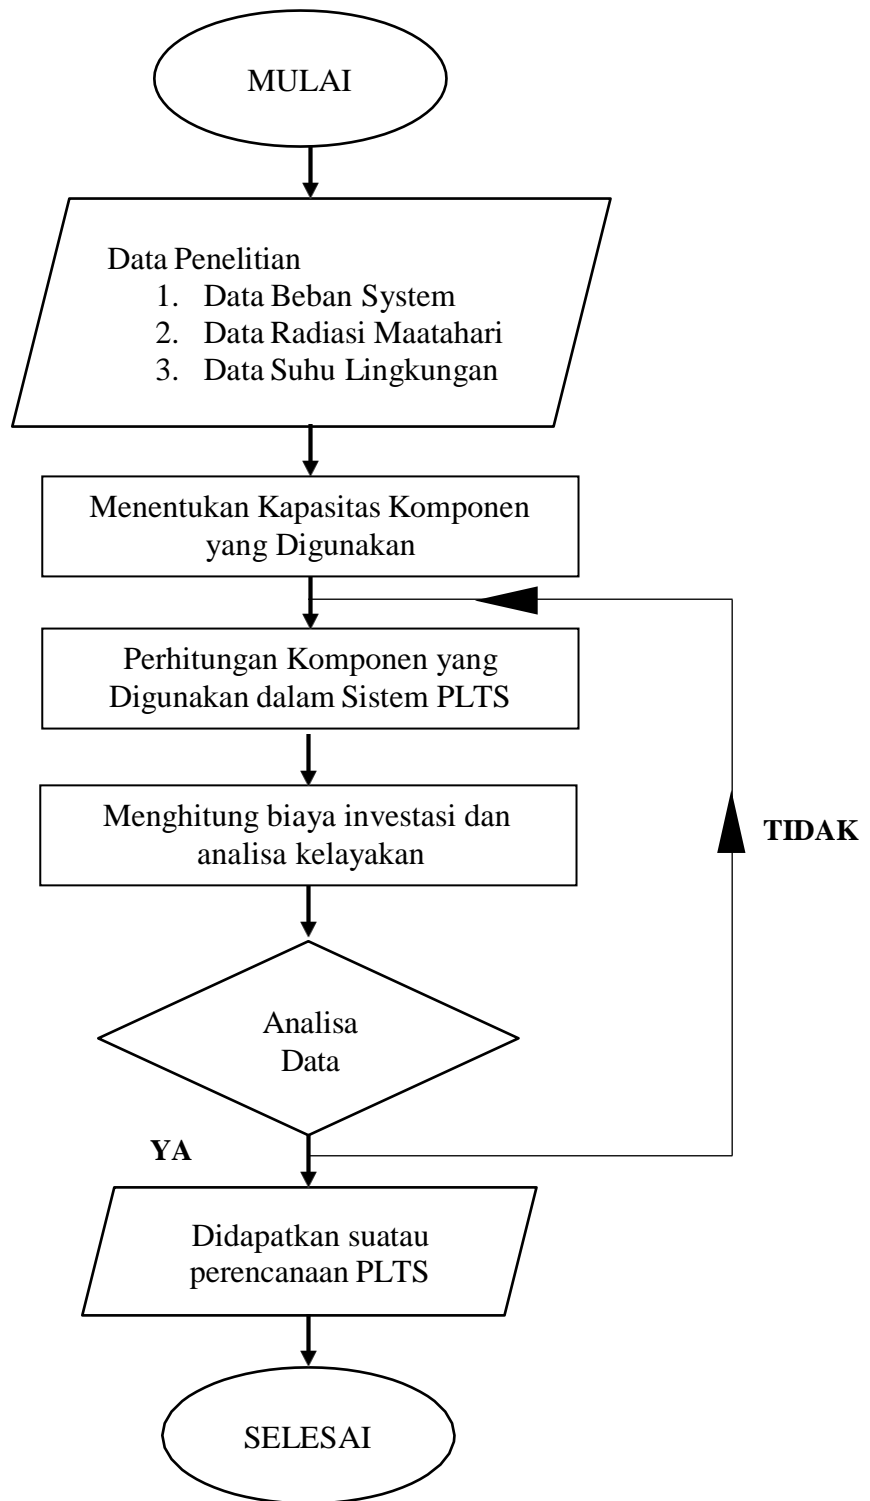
MULAI

Data Penelitian
1. Data Beban System
2. Data Radiasi Maatahari
3. Data Suhu Lingkungan

Menentukan Kapasitas Komponen yang Digunakan

Perhitungan Komponen yang Digunakan dalam Sistem PLTS

Menghitung biaya investasi dan analisa kelayakan

TIDAK

Analisa Data

YA

Didapatkan suatau perencanaan PLTS

SELESAI